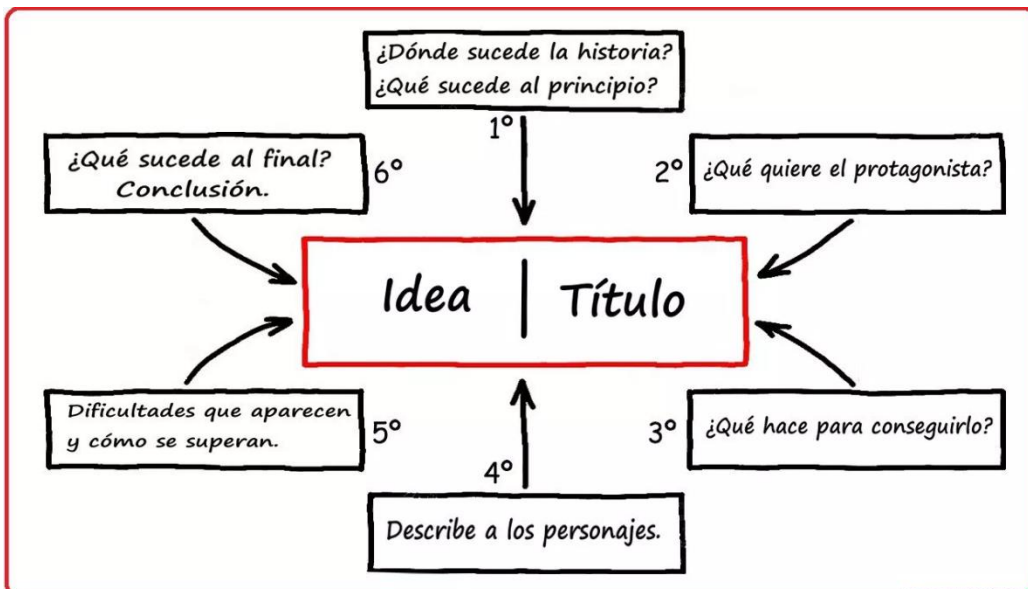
¿Dónde sucede la historia?
¿Qué sucede al principio?

1°

¿Qué sucede al final?
Conclusión.

6°

2° ¿Qué quiere el protagonista?

Idea | Título

Dificultades que aparecen y cómo se superan.

5°

3° ¿Qué hace para conseguirlo?

4°

Describe a los personajes.